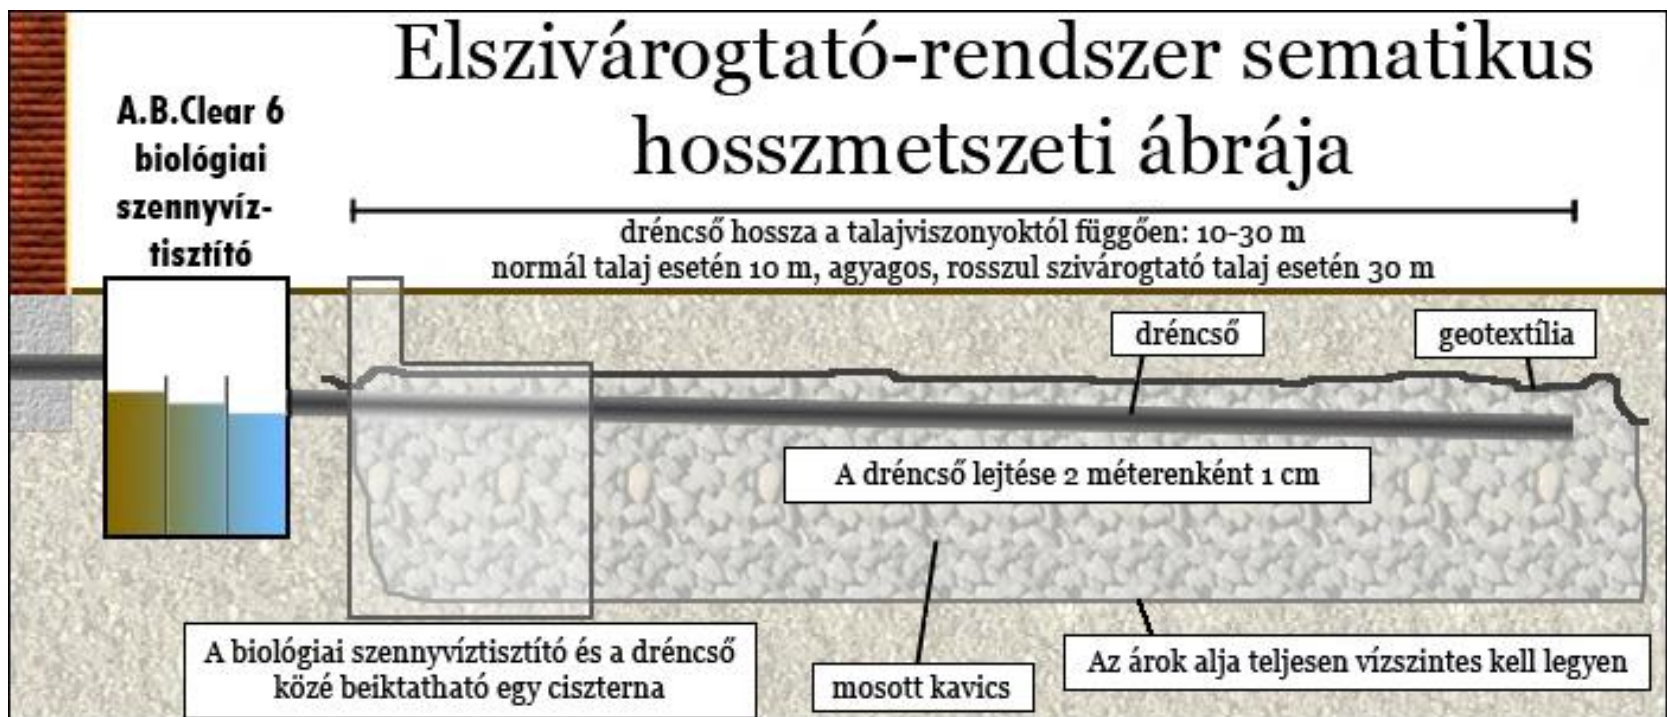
Elszivárogtató-rendszer sematikus hosszmetszeti ábrája

A.B.Clear 6 biológiai szennyvíztisztító

dréncső hossza a talajviszonyoktól függően: 10-30 m
normál talaj esetén 10 m, agyagos, rosszul szivárogtató talaj esetén 30 m

dréncső

geotextília

A dréncső lejtése 2 méterenként 1 cm

A biológiai szennyvíztisztító és a dréncső közé beiktatható egy ciszterna

mosott kavics

Az árok alja teljesen vízszintes kell legyen